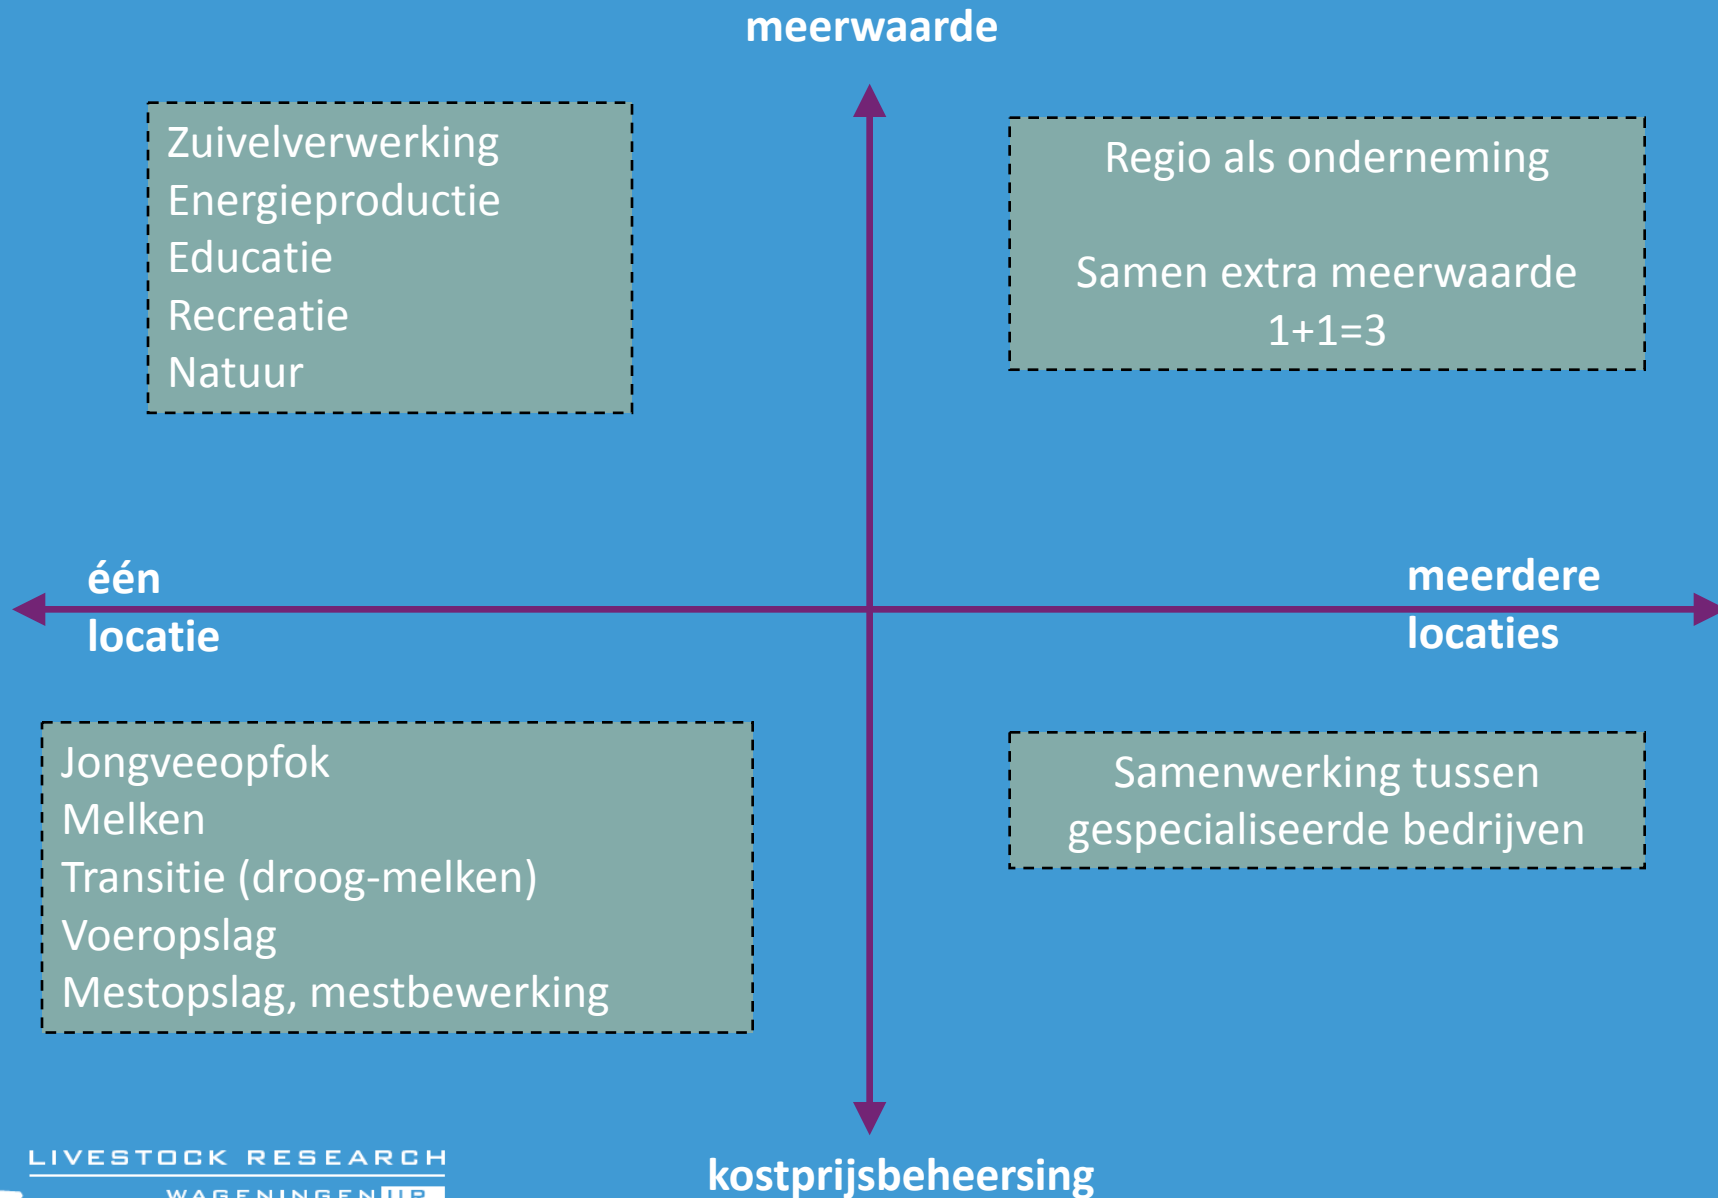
meerwaarde

Zuivelverwerking
Energieproductie
Educatie
Recreatie
Natuur

Regio als onderneming

Samen extra meerwaarde
1+1=3

één
locatie

meerdere
locaties

Jongveeopfok
Melken
Transitie (droog-melken)
Voeropslag
Mestopslag, mestbewerking

Samenwerking tussen gespecialiseerde bedrijven

LIVESTOCK RESEARCH
WAGENINGEN UR

kostprijsbeheersing